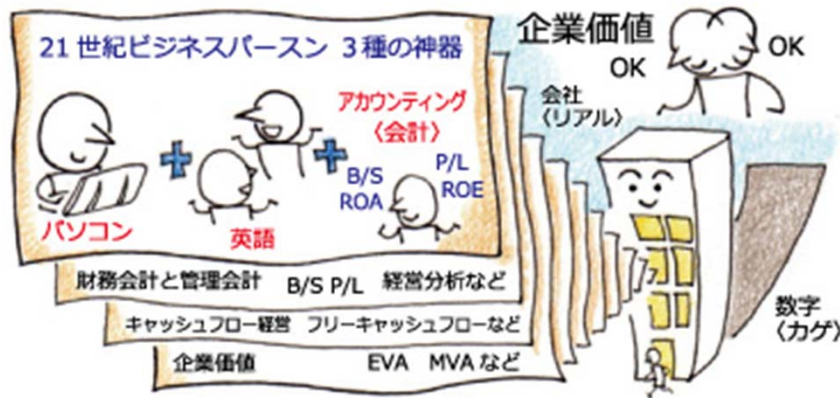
21 世紀ビジネスパースン 3 種の神器

アカウンティング
〈会計〉

B/S
ROA

P/L
ROE

パソコン

英語

企業価値

OK

OK

会社
〈リアル〉

財務会計と管理会計 B/S P/L 経営分析など

キャッシュフロー経営 フリーキャッシュフローなど

企業価値 EVA MVA など

数字
〈カゲ〉